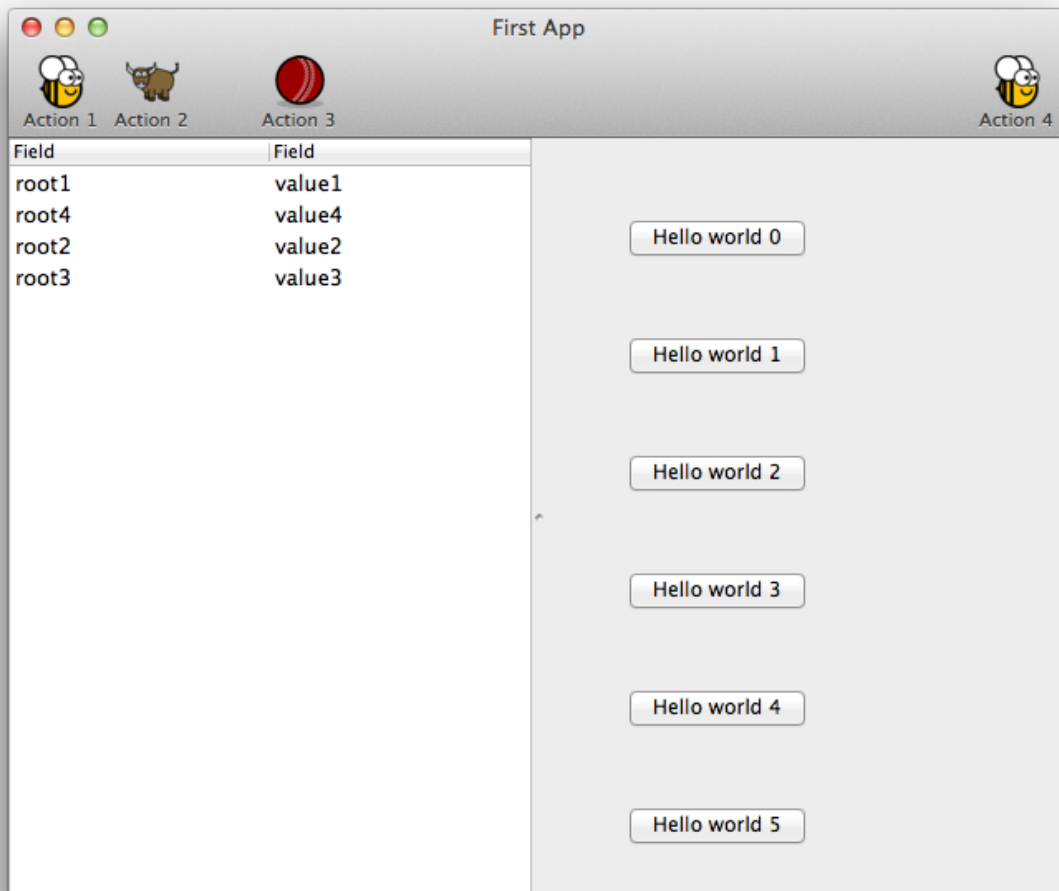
First App

Action 1 Action 2 Action 3 Action 4

| Field | Field |
|---|---|
| root1 | value1 |
| root4 | value4 |
| root2 | value2 |
| root3 | value3 |

Hello world 0

Hello world 1

Hello world 2

Hello world 3

Hello world 4

Hello world 5